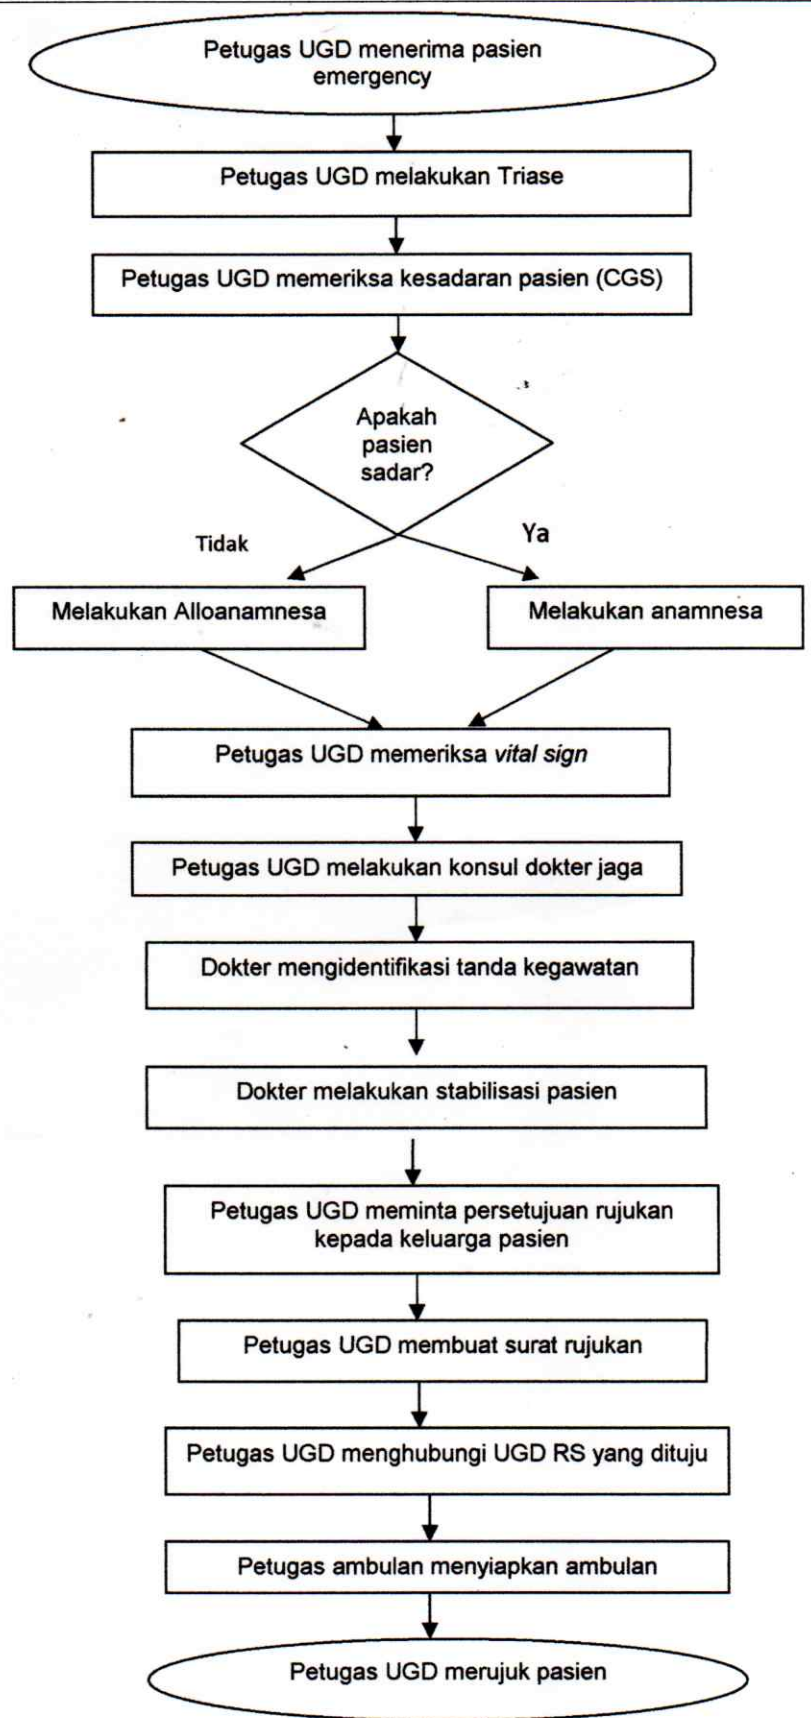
Petugas UGD menerima pasien emergency

Petugas UGD melakukan Triase

Petugas UGD memeriksa kesadaran pasien (CGS)

Apakah pasien sadar?

Tidak

Ya

Melakukan Alloanamnesa

Melakukan anamnesa

Petugas UGD memeriksa *vital sign*

Petugas UGD melakukan konsul dokter jaga

Dokter mengidentifikasi tanda kegawatan

Dokter melakukan stabilisasi pasien

Petugas UGD meminta persetujuan rujukan kepada keluarga pasien

Petugas UGD membuat surat rujukan

Petugas UGD menghubungi UGD RS yang dituju

Petugas ambulan menyiapkan ambulan

Petugas UGD merujuk pasien